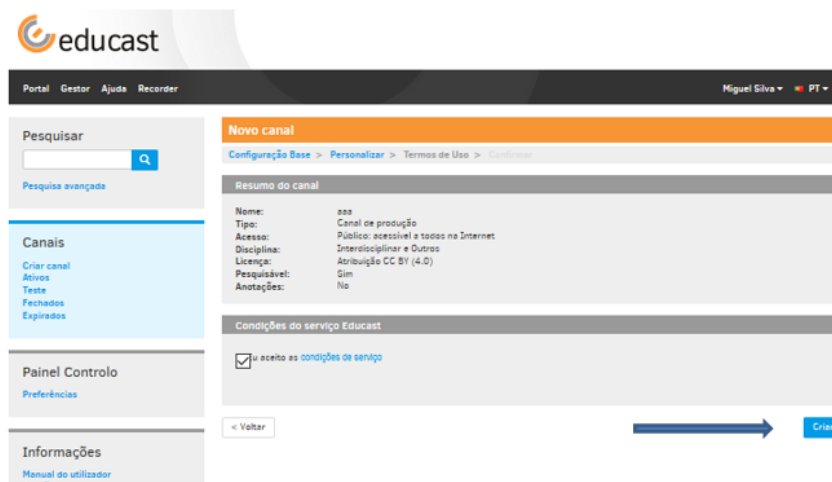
educast

Portal Gestor Ajuda Recorder

Miguel Silva ▾ PT ▾

Pesquisar

Pesquisa avançada

Canais

Criar canal
Ativos
Teste
Fechados
Expirados

Painel Controlo

Preferências

Informações

Manual do utilizador

Novo canal

Configuração Base > Personalizar > Termos de Uso > Confirmar

Resumo do canal

| | |
|---|---|
| Nome: | aaa |
| Tipo: | Canal de produção |
| Acesso: | Público: acessível a todos na Internet |
| Disciplina: | Interdisciplinar e Outros |
| Licença: | Atribuição CC BY (4.0) |
| Pesquisável: | Sim |
| Anotações: | No |

Condições do serviço Educast

u aceito as condições de serviço

< Voltar

Criar